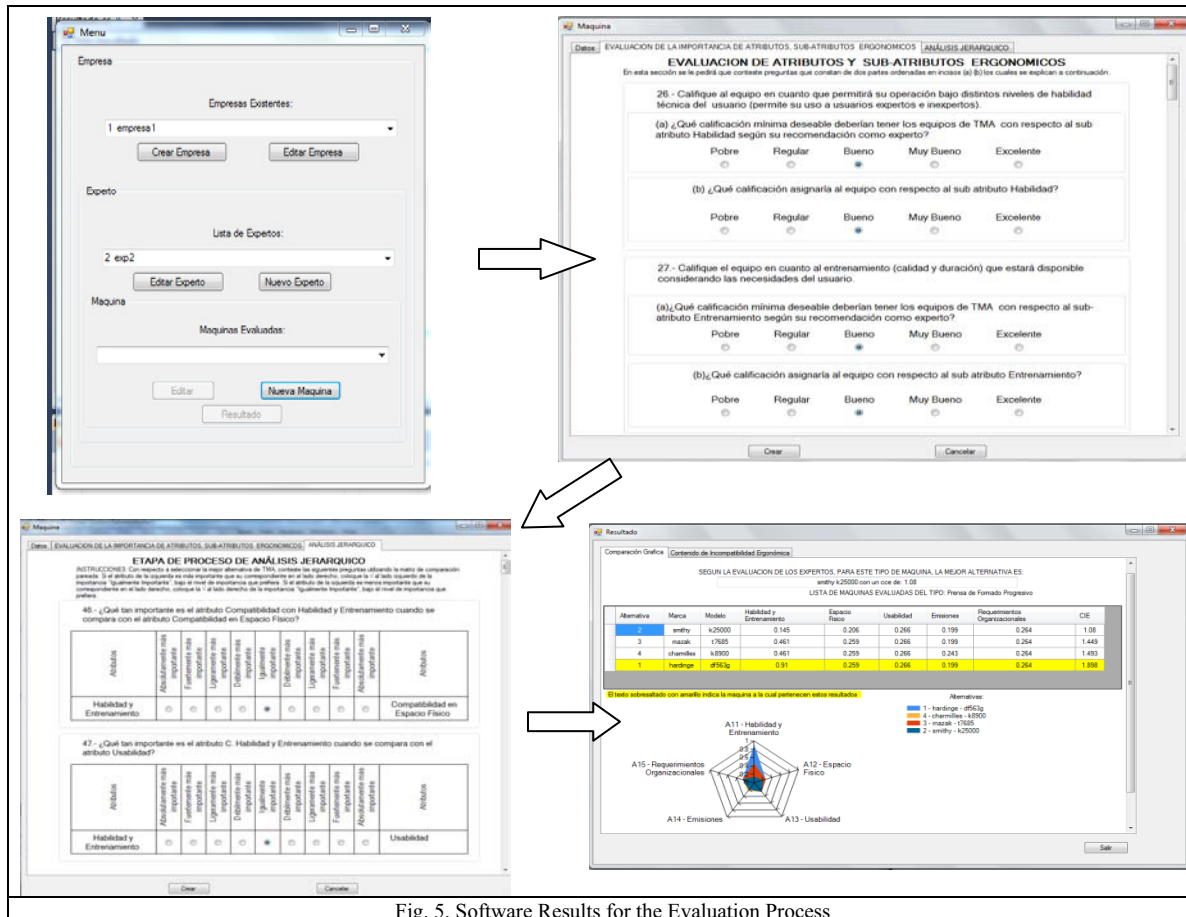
Menu

Empresa

Empresas Existentes:

1 empresa1

Crear Empresa

Editar Empresa

Experto

Lista de Expertos:

2 exp2

Editar Experto

Nuevo Experto

Maquina

Maquinas Evaluadas:

Editar

Nueva Maquina

Resultado

Maquina

Datos | EVALUACION DE LA IMPORTANCIA DE ATRIBUTOS, SUB-ATRIBUTOS ERGONOMICOS | ANÁLISIS JERARQUICO

EVALUACION DE ATRIBUTOS Y SUB-ATRIBUTOS ERGONOMICOS

En esta sección se le pedirá que conteste preguntas que constan de dos partes ordenadas en incisos (a) (b) los cuales se explican a continuación.

26.- Califique al equipo en cuanto que permitirá su operación bajo distintos niveles de habilidad técnica del usuario (permite su uso a usuarios expertos e inexpertos).

(a) ¿Qué calificación mínima deseable deberían tener los equipos de TMA con respecto al sub atributo Habilidad según su recomendación como experto?

Pobre Regular Bueno Muy Bueno Excelente

(b) ¿Qué calificación asignaría al equipo con respecto al sub atributo Habilidad?

Pobre Regular Bueno Muy Bueno Excelente

27.- Califique el equipo en cuanto al entrenamiento (calidad y duración) que estará disponible considerando las necesidades del usuario.

(a)¿Qué calificación mínima deseable deberían tener los equipos de TMA con respecto al sub-atributo Entrenamiento según su recomendación como experto?

Pobre Regular Bueno Muy Bueno Excelente

(b)¿Qué calificación asignaría al equipo con respecto al sub atributo Entrenamiento?

Pobre Regular Bueno Muy Bueno Excelente

Crear Cancelar

Maquina

Datos | EVALUACION DE LA IMPORTANCIA DE ATRIBUTOS, SUB-ATRIBUTOS ERGONOMICOS | ANÁLISIS JERARQUICO

ETAPA DE PROCESO DE ANÁLISIS JERARQUICO

INSTRUCCIONES: Con respecto a seleccionar la mejor alternativa de TMA, conteste las siguientes preguntas utilizando la matriz de comparación pareada. Si el atributo de la izquierda es más importante que su correspondiente en el lado derecho, coloque la \ al lado izquierdo de la importancia "Igualmente Importante", bajo el nivel de importancia que prefiera. Si el atributo de la izquierda es menos importante que su correspondiente en el lado derecho, coloque la \ al lado derecho de la importancia "Igualmente Importante", bajo el nivel de importancia que prefiera.

46.- ¿Qué tan importante es el atributo Compatibilidad con Habilidad y Entrenamiento cuando se compara con el atributo Compatibilidad en Espacio Físico?

| Atributo | Absolutamente más importante | Fuertemente más importante | Ligeramente más importante | Debilmente más importante | Igualmente importante | Debilmente más importante | Ligeramente más importante | Fuertemente más importante | Absolutamente más importante | Atributo |
|---|---|---|---|---|---|---|---|---|---|---|
| Habilidad y Entrenamiento | | | | | | | | | | Compatibilidad en Espacio Físico |

47.- ¿Qué tan importante es el atributo C. Habilidad y Entrenamiento cuando se compara con el atributo Usabilidad?

| Atributo | Absolutamente más importante | Fuertemente más importante | Ligeramente más importante | Debilmente más importante | Igualmente importante | Debilmente más importante | Ligeramente más importante | Fuertemente más importante | Absolutamente más importante | Atributo |
|---|---|---|---|---|---|---|---|---|---|---|
| Habilidad y Entrenamiento | | | | | | | | | | Usabilidad |

Crear Cancelar

Resultado

Comparación Grafica | Contenido de Incompatibilidad Ergonómica

SEGUN LA EVALUACION DE LOS EXPERTOS, PARA ESTE TIPO DE MAQUINA, LA MEJOR ALTERNATIVA ES:

smithy k25000 con un cce de: 1.08

LISTA DE MAQUINAS EVALUADAS DEL TIPO: Prensa de Formado Progresivo

| Alternativa | Marca | Modelo | Habilidad y Entrenamiento | Espacio Fisico | Usabilidad | Emisiones | Requerimientos Organizacionales | CIE |
|---|---|---|---|---|---|---|---|---|
| 2 | smithy | k25000 | 0.145 | 0.206 | 0.266 | 0.199 | 0.264 | 1.08 |
| 3 | mazak | t7685 | 0.461 | 0.259 | 0.266 | 0.199 | 0.264 | 1.449 |
| 4 | charmilles | k8900 | 0.461 | 0.259 | 0.266 | 0.243 | 0.264 | 1.493 |
| 1 | hardinge | df563g | 0.91 | 0.259 | 0.266 | 0.199 | 0.264 | 1.898 |

El texto sobresaltado con amarillo indica la maquina a la cual pertenecen estos resultados

Alternativas:
1 - hardinge - df563g
4 - charmilles - k8900
3 - mazak - t7685
2 - smithy - k25000

A11 - Habilidad y Entrenamiento
A12 - Espacio Fisico
A13 - Usabilidad
A14 - Emisiones
A15 - Requerimientos Organizacionales

Salir

Fig. 5. Software Results for the Evaluation Process